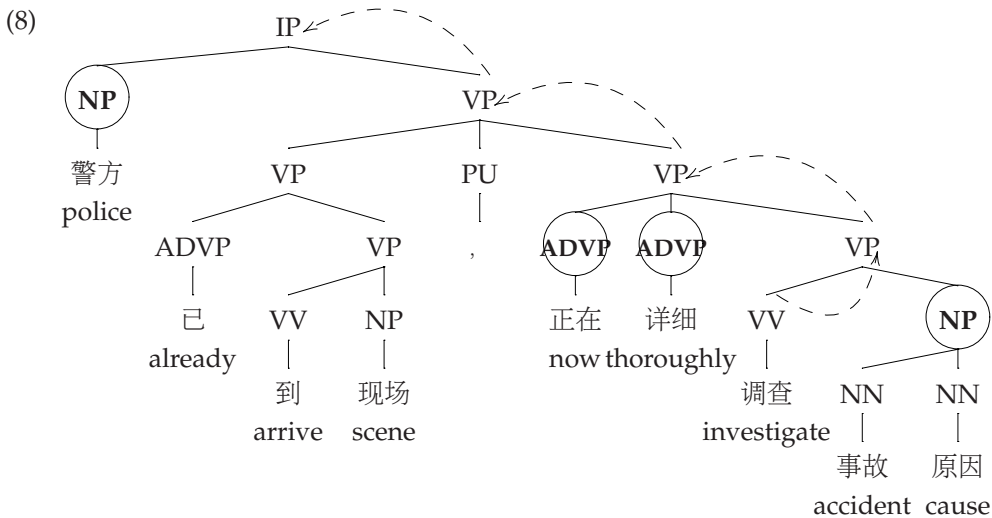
(8)

IP

NP

警方
police

VP

VP

ADVP

已
already

VP

VV

到
arrive

NP

现场
scene

PU

，

VP

ADVP

正在
now

ADVP

详细
thoroughly

VP

VV

调查
investigate

NP

NN

事故
accident

NN

原因
cause